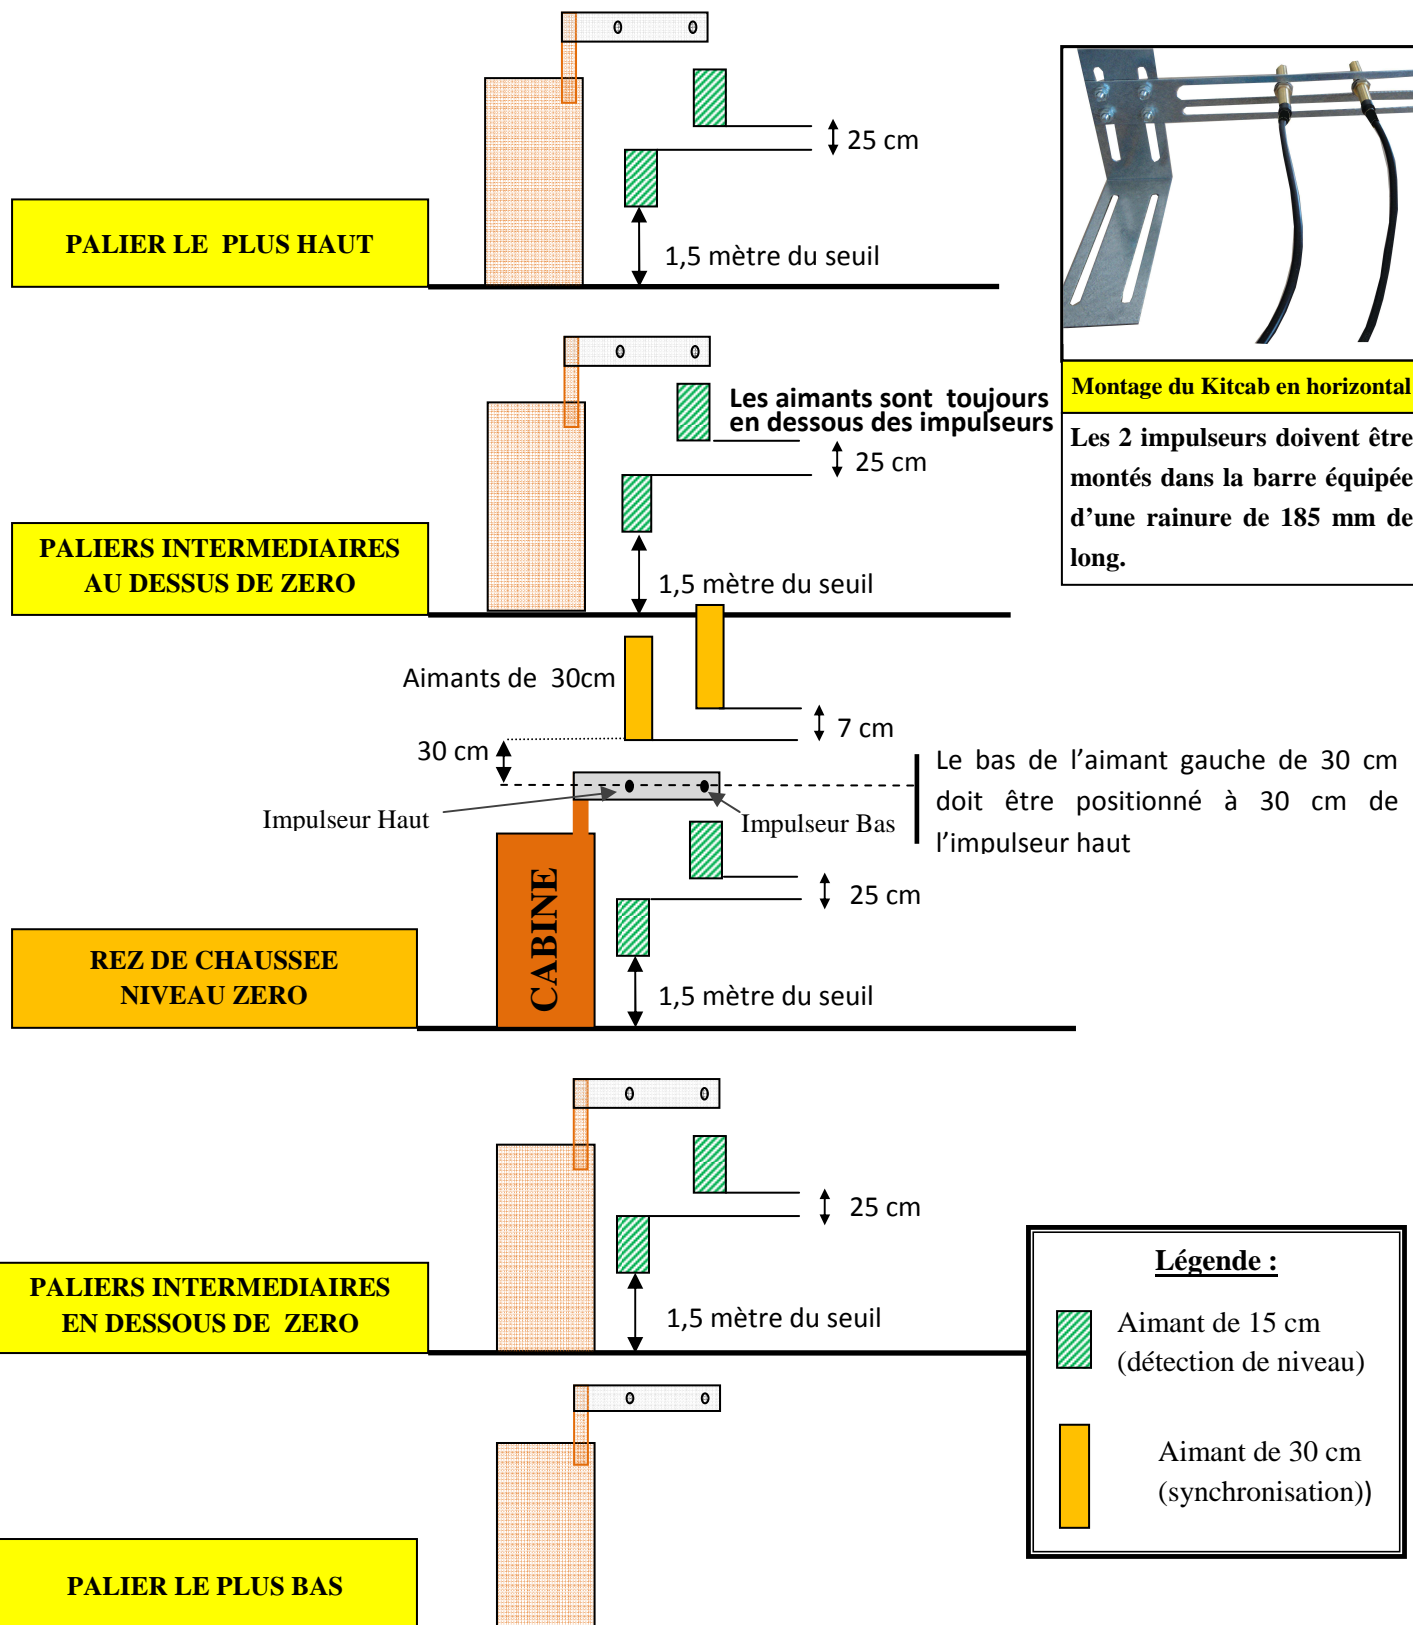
0 0

25 cm

PALIER LE PLUS HAUT

1,5 mètre du seuil

Montage du Kitcab en horizontal

Les 2 impulseurs doivent être montés dans la barre équipée d'une rainure de 185 mm de long.

0 0

Les aimants sont toujours en dessous des impulseurs

25 cm

PALIERS INTERMEDIAIRES AU DESSUS DE ZERO

1,5 mètre du seuil

Aimants de 30cm

7 cm

30 cm

Le bas de l'aimant gauche de 30 cm doit être positionné à 30 cm de l'impulseur haut

Impulseur Haut

Impulseur Bas

25 cm

CABINE

REZ DE CHAUSSEE NIVEAU ZERO

1,5 mètre du seuil

0 0

25 cm

PALIERS INTERMEDIAIRES EN DESSOUS DE ZERO

1,5 mètre du seuil

Légende :

Aimant de 15 cm (détection de niveau)

Aimant de 30 cm (synchronisation))

0 0

PALIER LE PLUS BAS